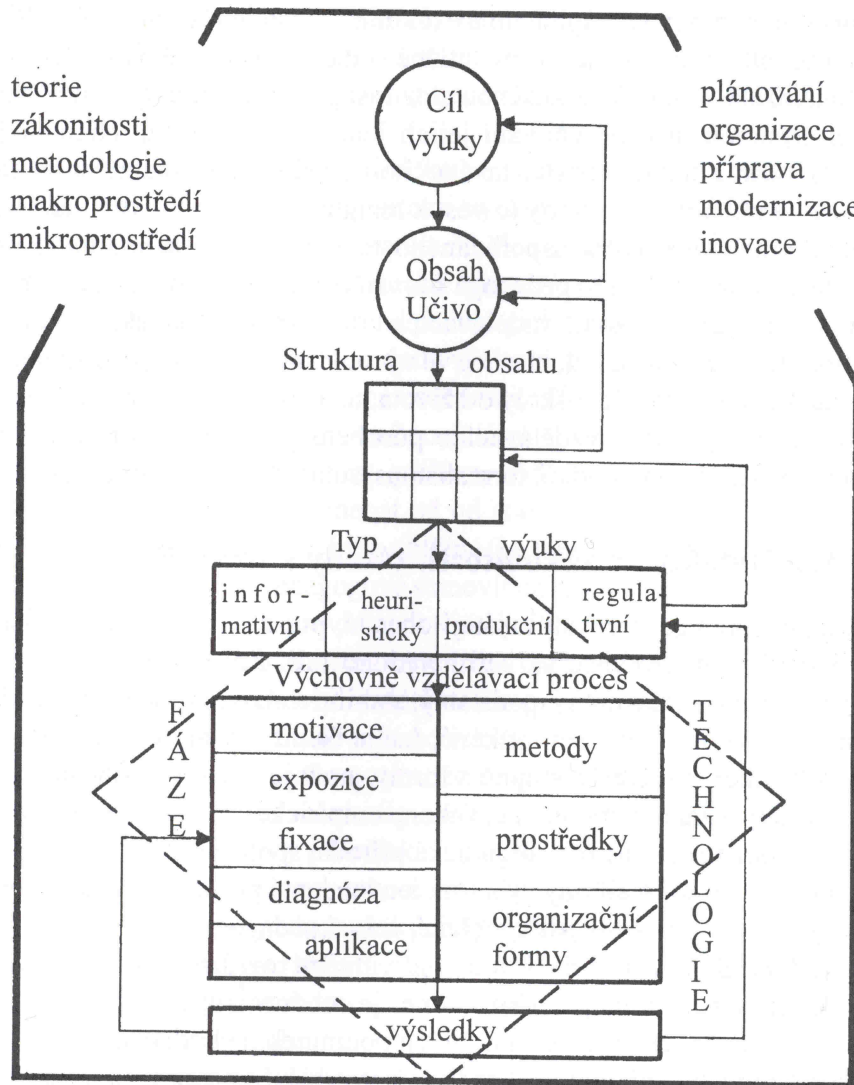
teorie
zákonitosti
metodologie
makroprostředí
mikroprostředí

Cíl výuky

plánování
organizace
příprava
modernizace
inovace

Obsah Učivo

Struktura obsahu

Typ výuky

| informativní | heuristický | produkční | regulativní |
|---|---|---|---|

Výchovně vzdělávací proces

FÁZE

| motivace | metody |
|---|---|
| expozice | |
| fixace | prostředky |
| diagnóza | organizační formy |
| aplikace | |

TECHNOLOGIE

výsledky